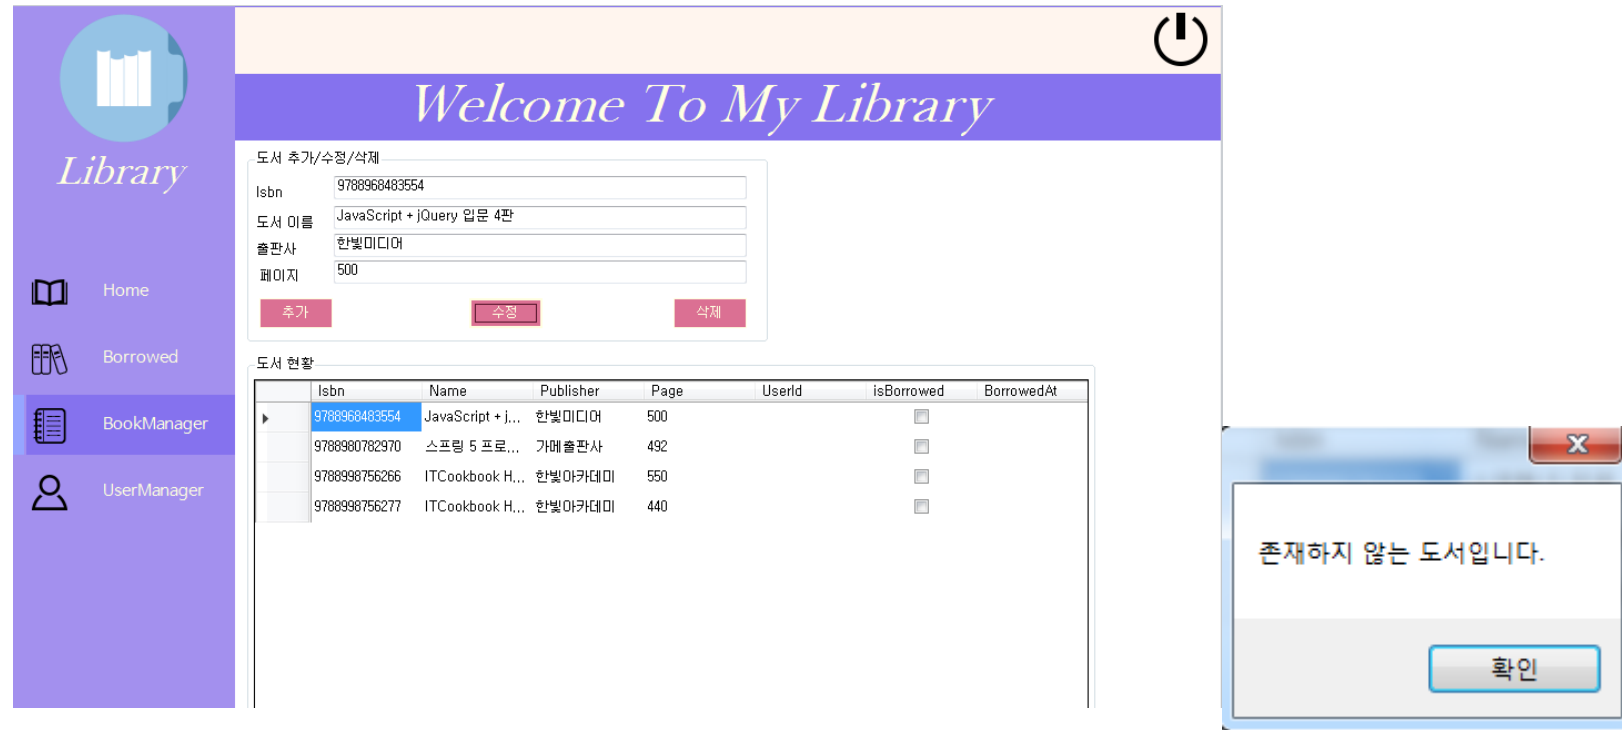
Library

Home

Borrowed

BookManager

UserManager

Welcome To My Library

도서 추가/수정/삭제

Isbn 9788968483554

도서 이름 JavaScript + jQuery 입문 4판

출판사 한빛미디어

페이지 500

추가 수정 삭제

도서 현황

| | Isbn | Name | Publisher | Page | UserId | isBorrowed | BorrowedAt |
|---|---|---|---|---|---|---|---|
| ▸ | 9788968483554 | JavaScript + j... | 한빛미디어 | 500 | | ☐ | |
| | 9788980782970 | 스프링 5 프로... | 가메출판사 | 492 | | ☐ | |
| | 9788998756266 | ITCookbook H... | 한빛아카데미 | 550 | | ☐ | |
| | 9788998756277 | ITCookbook H... | 한빛아카데미 | 440 | | ☐ | |

존재하지 않는 도서입니다.

확인